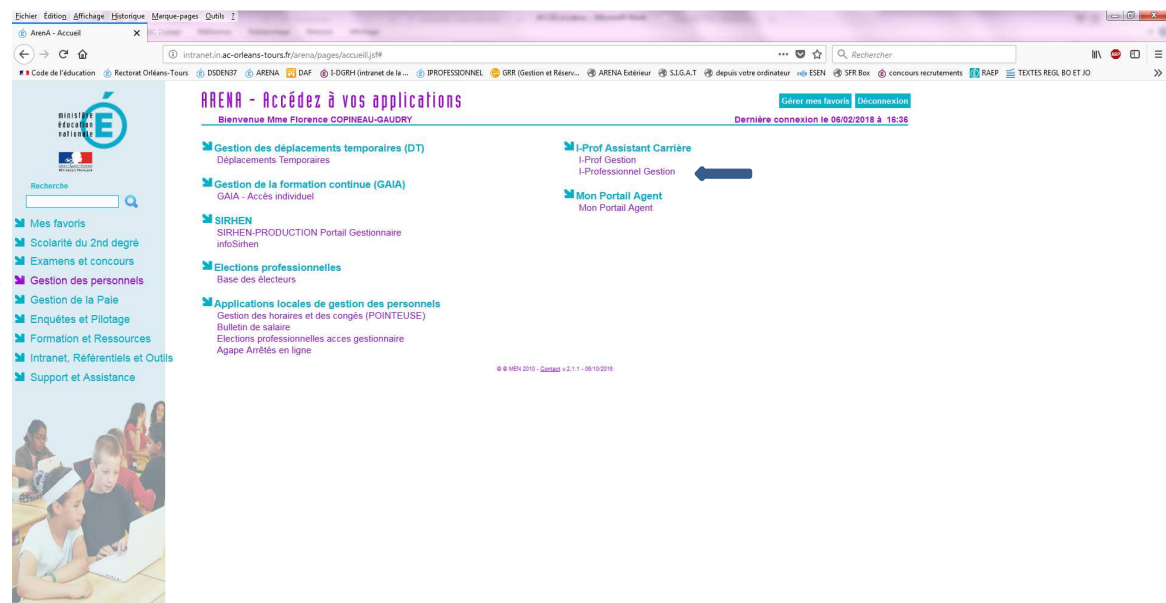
Fichier Édition Affichage Historique Marque-pages Outils ?

ArenA - Accueil

intranet.in.ac-orleans-tours.fr/arena/pages/accueil.jsf#

Rechercher

Code de l'éducation Rectorat Orléans-Tours DSDEN37 ARENA DAF I-DGRH (intranet de la ... IPROFESSIONNEL GRR (Gestion et Réserv... ARENA Extérieur S.I.G.A.T depuis votre ordinateur ESEN SFR Box concours recrutements RAEP TEXTES REGL BO ET JO

ministère éducation nationale

Recherche

Mes favoris
Scolarité du 2nd degré
Examens et concours
Gestion des personnels
Gestion de la Paie
Enquêtes et Pilotage
Formation et Ressources
Intranet, Référentiels et Outils
Support et Assistance

ARENA - Accédez à vos applications

Gérer mes favoris Déconnexion

Bienvenue Mme Florence COPINEAU-GAUDRY

Dernière connexion le 06/02/2018 à 16:36

Gestion des déplacements temporaires (DT)
Déplacements Temporaires

Gestion de la formation continue (GAIA)
GAIA - Accès individuel

SIRHEN
SIRHEN-PRODUCTION Portail Gestionnaire
infoSirhen

Elections professionnelles
Base des électeurs

Applications locales de gestion des personnels
Gestion des horaires et des congés (POINTEUSE)
Bulletin de salaire
Elections professionnelles acces gestionnaire
Agape Arrêtés en ligne

I-Prof Assistant Carrière
I-Prof Gestion
I-Professionnel Gestion

Mon Portail Agent
Mon Portail Agent

© MEN 2010 - Contact v.2.1.1 - 06/10/2016